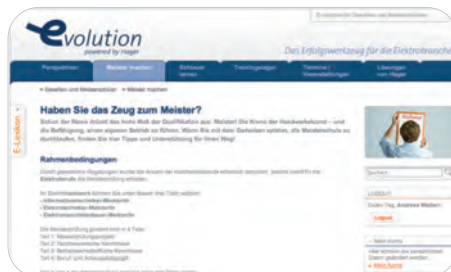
evolution
powered by hager

Das Erfolgswerkzeug für die Elektrohandw

Perspektiven | Meister machen | Schlüssel lernen | Trainingslagen | Termine / Veranstaltungen | Lösungen von Hager

E-Lexikon

Haben Sie das Zeug zum Meister?

Rahmenbedingungen

Suchen

LOGOUT

Guten Tag, Andreas Mielke!

Logout

Mein Konto